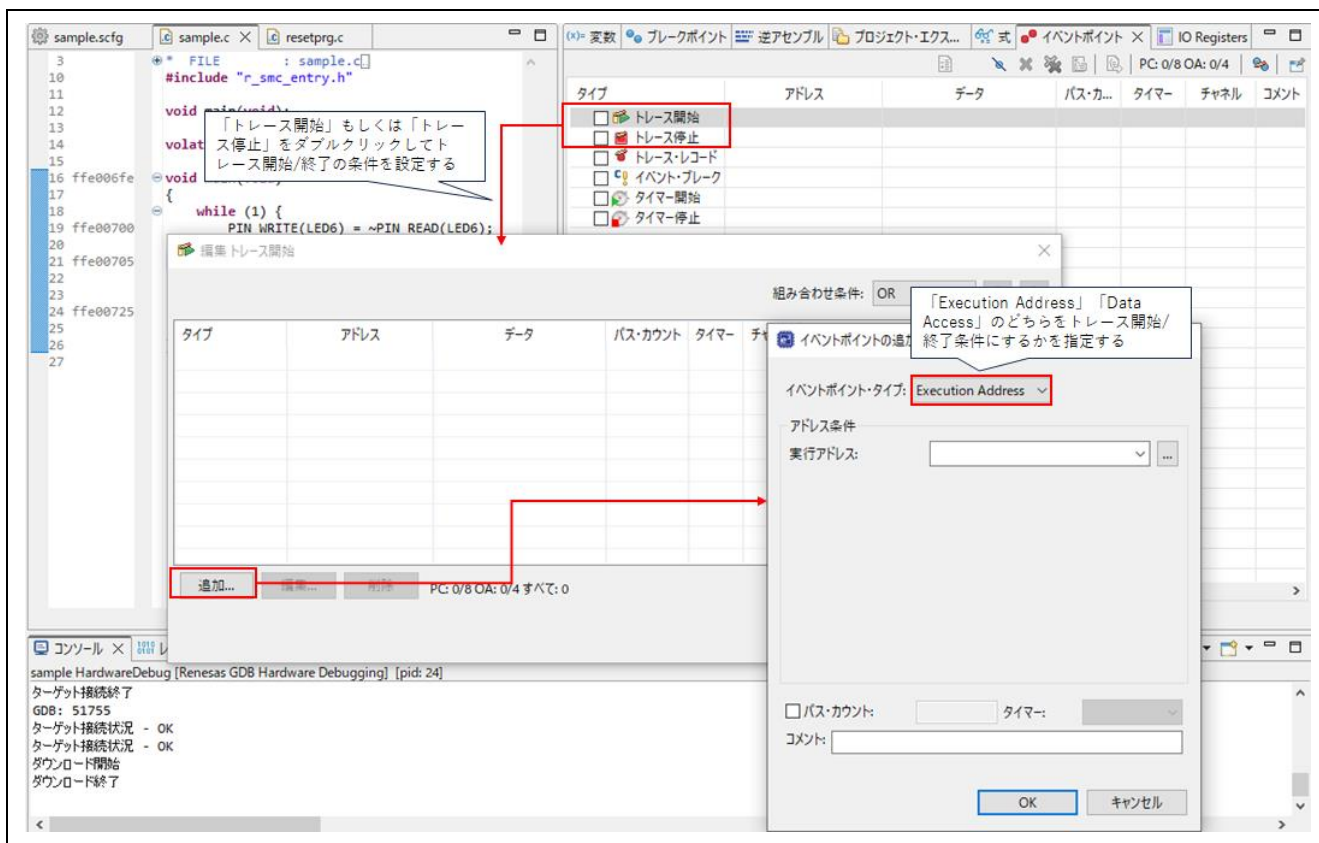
sample.scfg | sample.c × | resetprg.c

3 * FILE : sample.c
10 #include "r_smc_entry.h"
11
12 void main(void);
13
14 volat
15
16 ffe006fe void
17 {
18 while (1) {
19 ffe00700 PIN_WRITE(LED6) = ~PIN_READ(LED6);
20
21 ffe00705
22
23
24 ffe00725
25
26
27

「トレース開始」もしくは「トレース停止」をダブルクリックしてトレース開始/終了の条件を設定する

(x)= 変数 | ブレークポイント | 逆アセンブル | プロジェクト・エクス... | 式 | イベントポイント × | IO Registers

PC: 0/8 OA: 0/4

| タイプ | アドレス | データ | パス・カ... | タイマー | チャネル | コメント |
|---|---|---|---|---|---|---|
| トレース開始 | | | | | | |
| トレース停止 | | | | | | |
| トレース・レコード | | | | | | |
| イベント・ブレーク | | | | | | |
| タイマー開始 | | | | | | |
| タイマー停止 | | | | | | |

編集 トレース開始

組み合わせ条件: OR

| タイプ | アドレス | データ | パス・カウント | タイマー | チ |
|---|---|---|---|---|---|

追加... 編集... 削除 PC: 0/8 OA: 0/4 すべて: 0

「Execution Address」「Data Access」のどちらをトレース開始/終了条件にするかを指定する

イベントポイントの追加

イベントポイント・タイプ: Execution Address

アドレス条件
実行アドレス:

パス・カウント: タイマー:
コメント:

OK キャンセル

コンソール × | レ

sample HardwareDebug [Renesas GDB Hardware Debugging] [pid: 24]
ターゲット接続終了
GDB: 51755
ターゲット接続状況 - OK
ターゲット接続状況 - OK
ダウンロード開始
ダウンロード終了